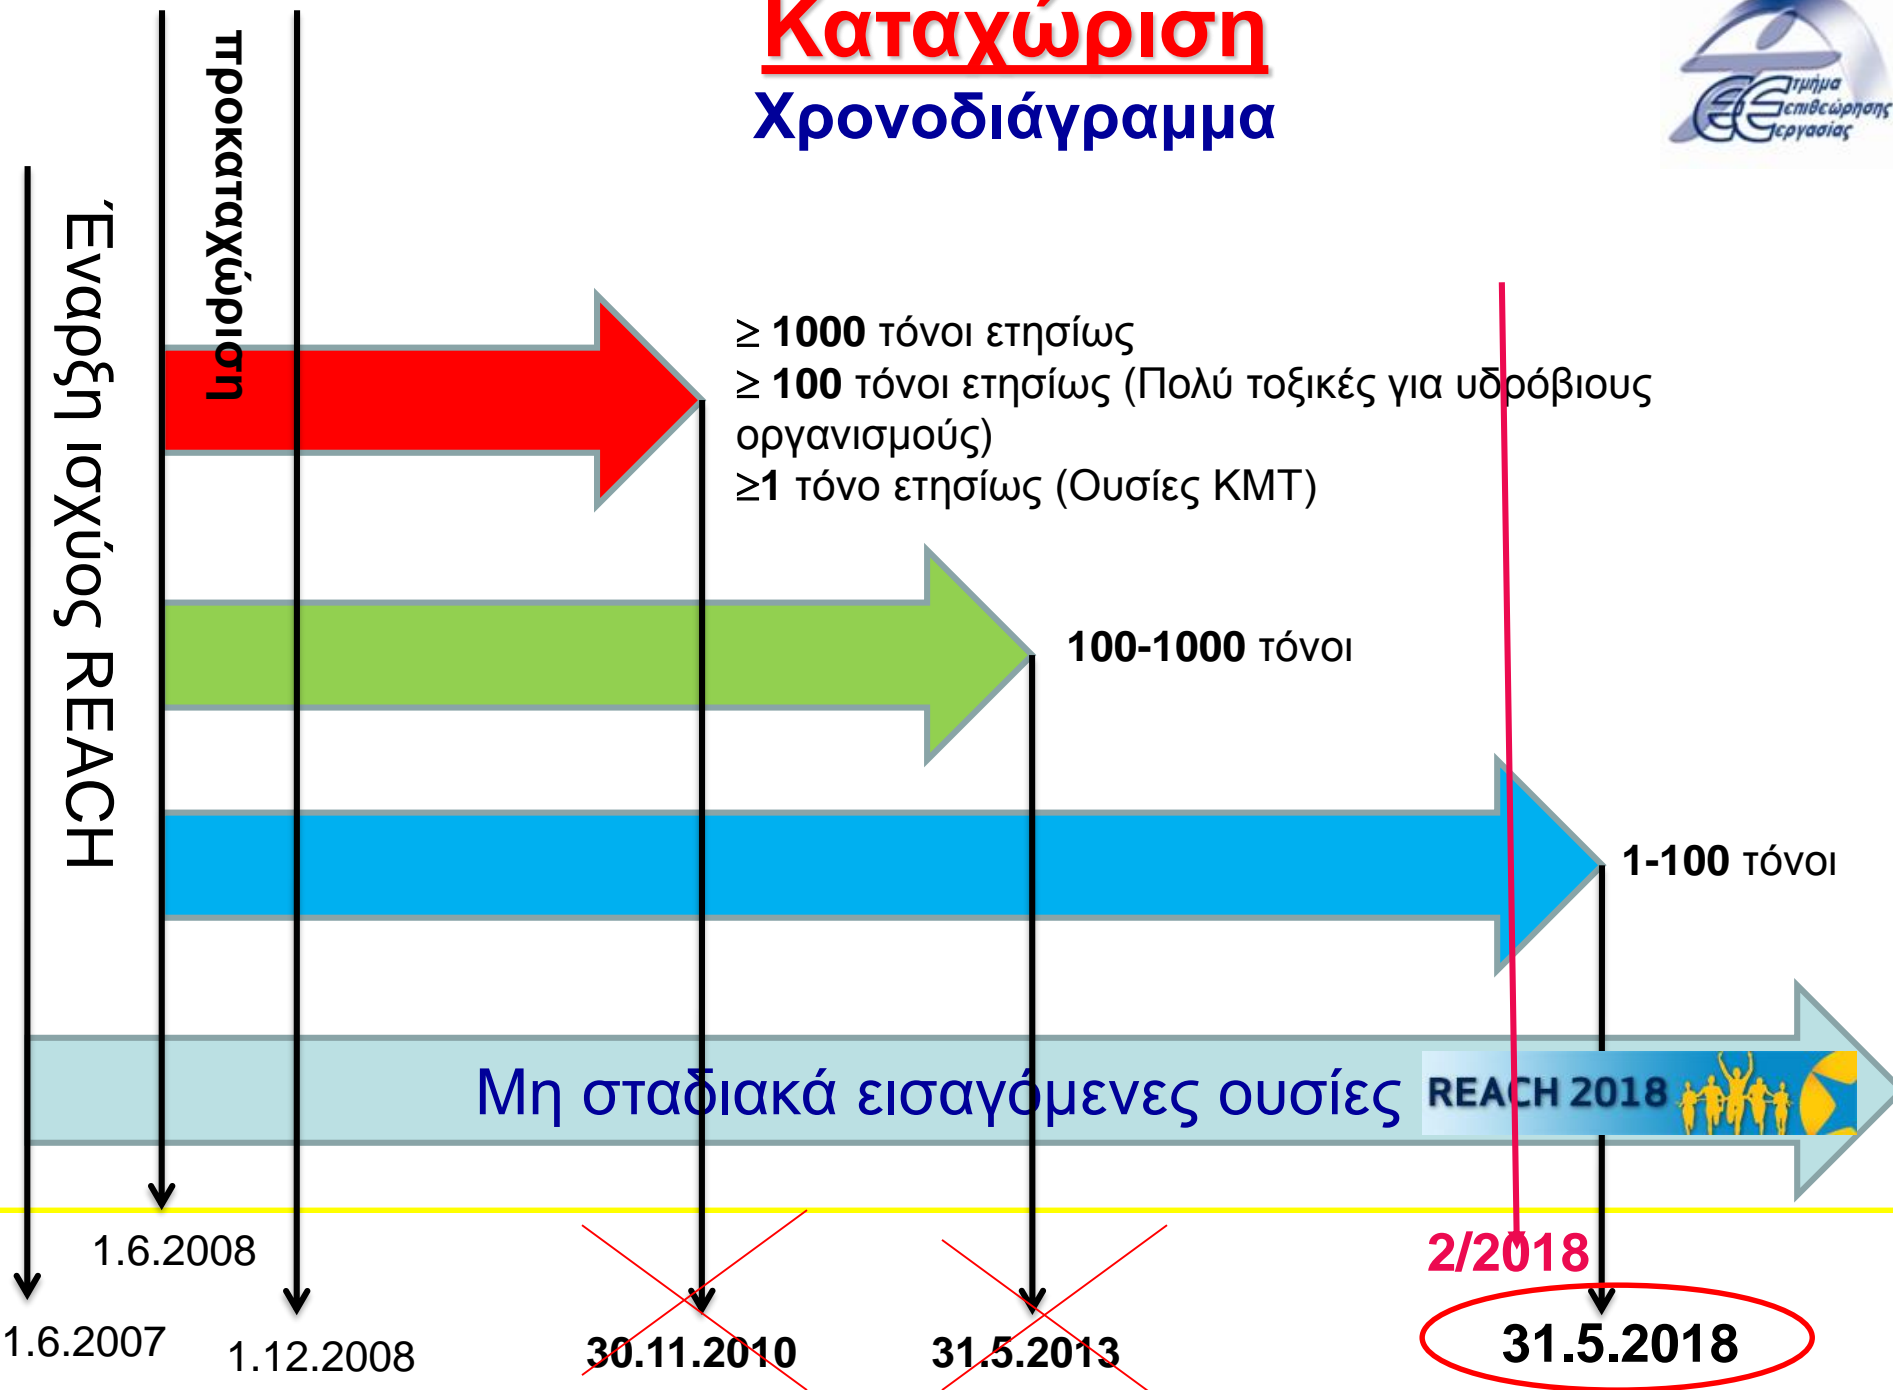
Καταχώριση
Χρονοδιάγραμμα

Τμήμα Επιθεώρησης Εργασίας

Έναρξη ισχύος REACH

προκαταχώριση

≥ 1000 τόνοι ετησίως
≥ 100 τόνοι ετησίως (Πολύ τοξικές για υδρόβιους οργανισμούς)
≥1 τόνο ετησίως (Ουσίες ΚΜΤ)

100-1000 τόνοι

1-100 τόνοι

Μη σταδιακά εισαγόμενες ουσίες

REACH 2018

1.6.2008

1.6.2007

1.12.2008

30.11.2010

31.5.2013

2/2018

31.5.2018